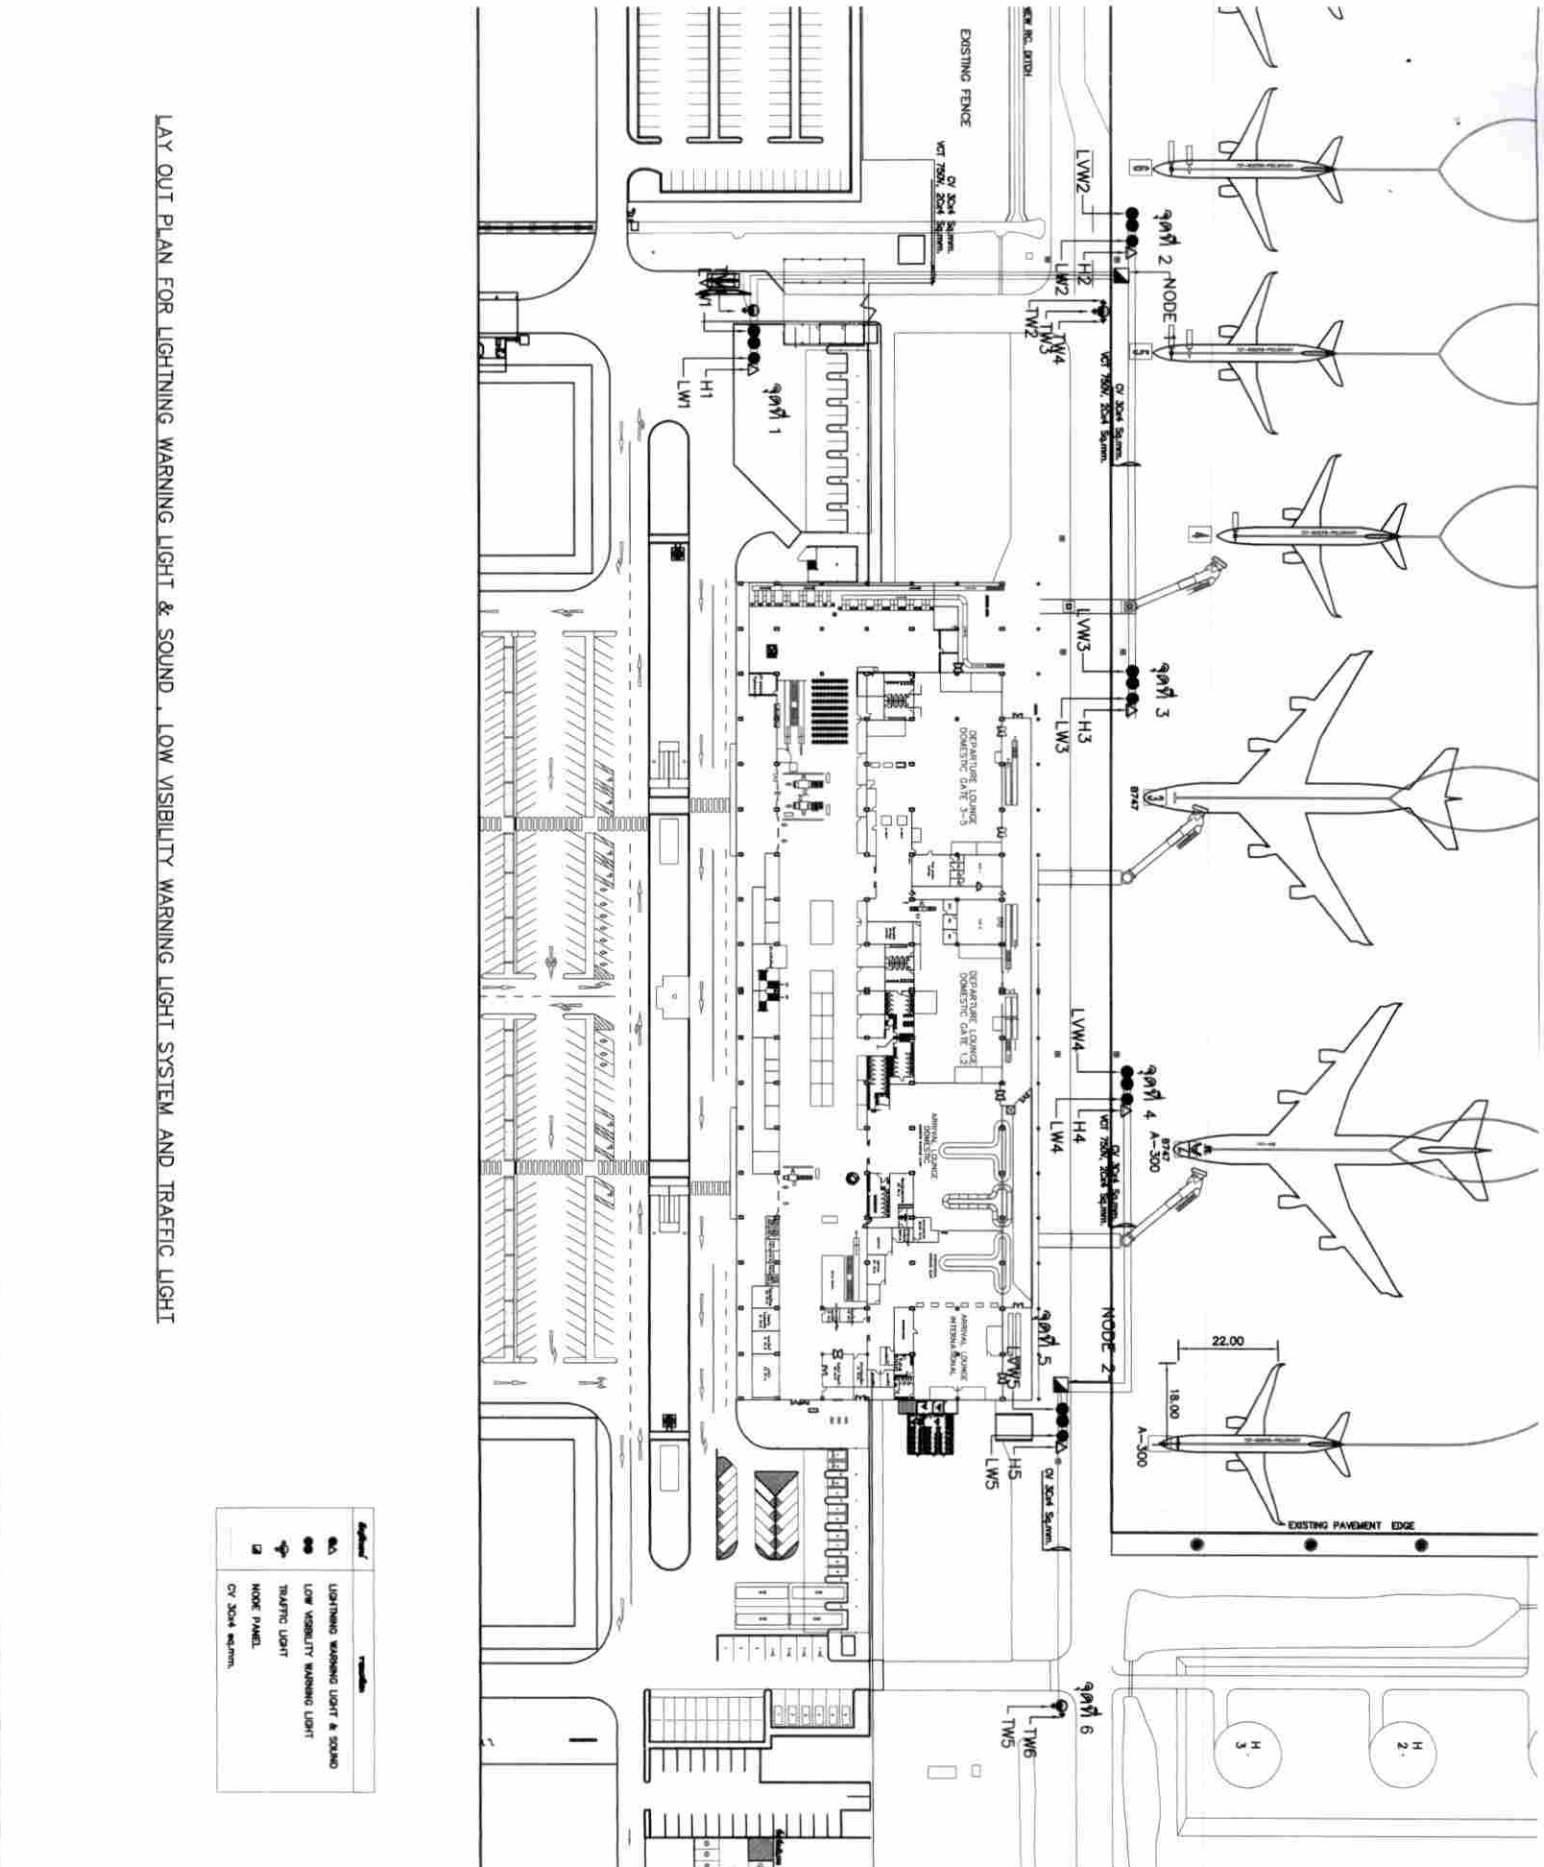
LAY OUT PLAN FOR LIGHTNING WARNING LIGHT & SOUND , LOW VISIBILITY WARNING LIGHT SYSTEM AND TRAFFIC LIGHT

EXISTING FENCE

NEW RC. DITCH

CV 3Cx4 Sq.mm.
VCT 750V. 2Cx4 Sq.mm.

LVW2
H2
LW2
TW2
TW3
TW4
NODE 1
จุดที่ 2
VCT 750V. 2Cx4 Sq.mm.
CV 3Cx4 Sq.mm.

6
5
4
3
B747

H1
LW1
TW1
จุดที่ 1

LVW3
H3
LW3
จุดที่ 3

DEPARTURE LOUNGE DOMESTIC GATE 3-5
DEPARTURE LOUNGE DOMESTIC GATE 1,2
ARRIVAL LOUNGE DOMESTIC
ARRIVAL LOUNGE INTERNATIONAL

LVW4
H4
LW4
จุดที่ 4
A-300
B747
VCT 750V. 2Cx4 Sq.mm.
CV 3Cx4 Sq.mm.

NODE 2
จุดที่ 5
LVW5
H5
LW5
CV 3Cx4 Sq.mm.

22.00
18.00
A-300

EXISTING PAVEMENT EDGE

จุดที่ 6
TW6
TW5

H 3
H 2

| สัญลักษณ์ | รายละเอียด |
|---|---|
| | LIGHTNING WARNING LIGHT & SOUND |
| | LOW VISIBILITY WARNING LIGHT |
| | TRAFFIC LIGHT |
| | NODE PANEL |
| | CV 3Cx4 sq.mm. |